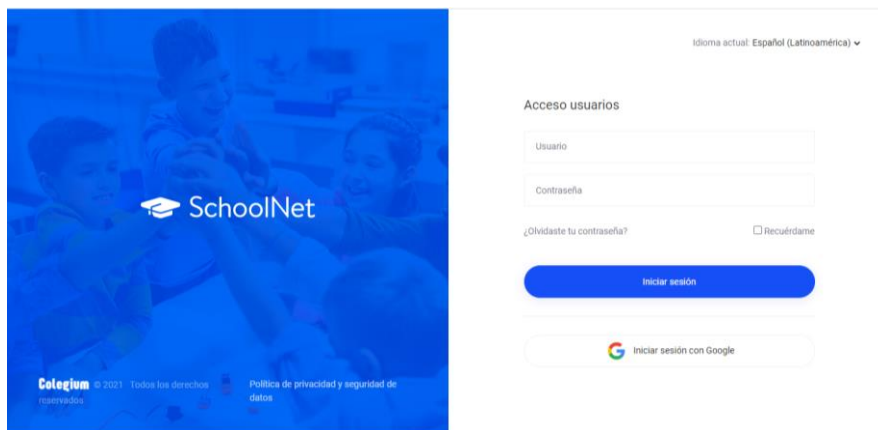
SchoolNet

Colegium © 2021 Todos los derechos reservados

Política de privacidad y seguridad de datos

Idioma actual: Español (Latinoamérica)

Acceso usuarios

Usuario

Contraseña

¿Olvidaste tu contraseña?

Recuérdame

Iniciar sesión

Iniciar sesión con Google